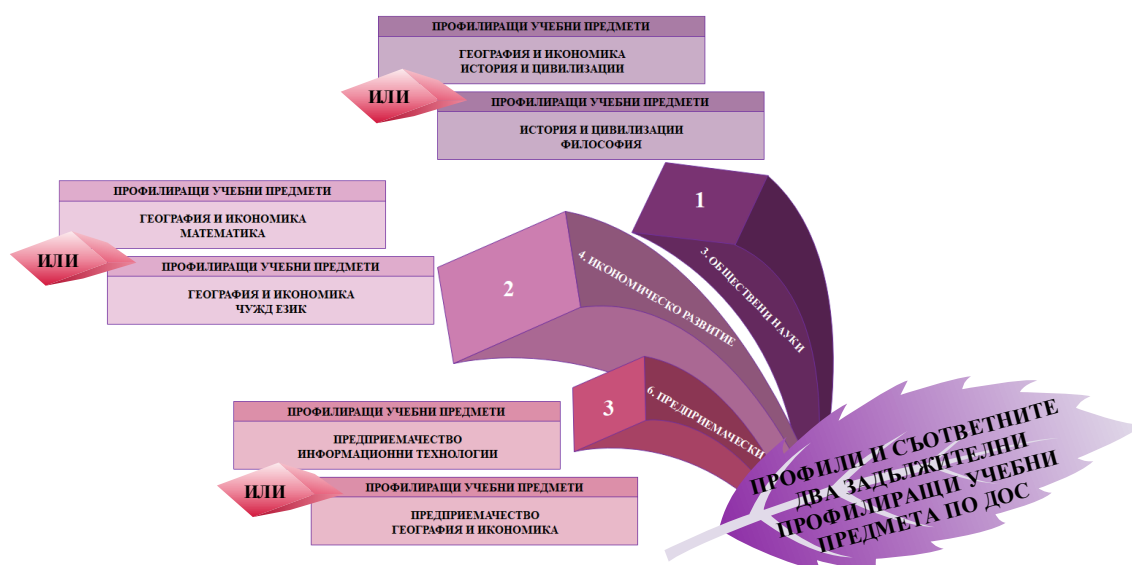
ПРОФИЛИРАЩИ УЧЕБНИ ПРЕДМЕТИ

ГЕОГРАФИЯ И ИКОНОМИКА
ИСТОРИЯ И ЦИВИЛИЗАЦИИ

ИЛИ

ПРОФИЛИРАЩИ УЧЕБНИ ПРЕДМЕТИ

ИСТОРИЯ И ЦИВИЛИЗАЦИИ
ФИЛОСОФИЯ

1

3. ОБЩЕСТВЕНИ НАУКИ

ПРОФИЛИРАЩИ УЧЕБНИ ПРЕДМЕТИ

ГЕОГРАФИЯ И ИКОНОМИКА
МАТЕМАТИКА

ИЛИ

ПРОФИЛИРАЩИ УЧЕБНИ ПРЕДМЕТИ

ГЕОГРАФИЯ И ИКОНОМИКА
ЧУЖД ЕЗИК

2

4. ИКОНОМИЧЕСКО РАЗВИТИЕ

3

6. ПРЕДПРИЕМАЧЕСКИ

ПРОФИЛИРАЩИ УЧЕБНИ ПРЕДМЕТИ

ПРЕДПРИЕМАЧЕСТВО
ИНФОРМАЦИОННИ ТЕХНОЛОГИИ

ИЛИ

ПРОФИЛИРАЩИ УЧЕБНИ ПРЕДМЕТИ

ПРЕДПРИЕМАЧЕСТВО
ГЕОГРАФИЯ И ИКОНОМИКА

ПРОФИЛИ И СЪОТВЕТНИТЕ ДВА ЗАДЪЛЖИТЕЛНИ ПРОФИЛИРАЩИ УЧЕБНИ ПРЕДМЕТА ПО ДОС